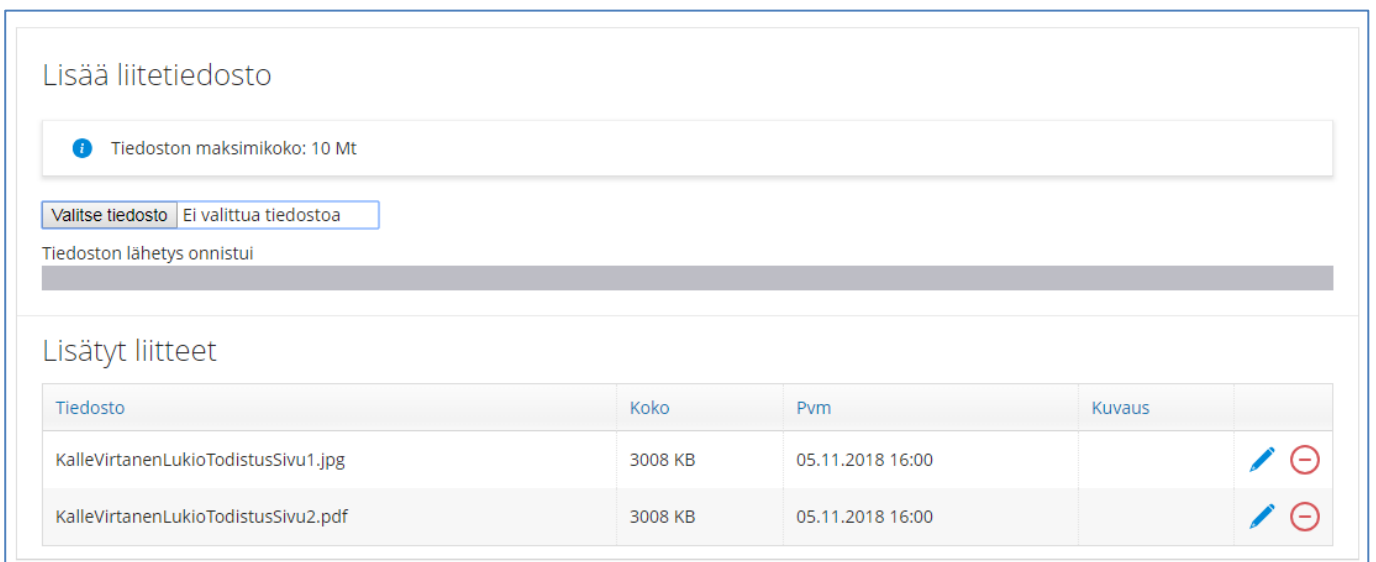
Lisää liitetiedosto

Tiedoston maksimikoko: 10 Mt

Valitse tiedosto Ei valittua tiedostoa

Tiedoston lähetys onnistui

Lisätyt liitteet

| Tiedosto | Koko | Pvm | Kuvaus | |
|---|---|---|---|---|
| KalleVirtanenLukioTodistusSivu1.jpg | 3008 KB | 05.11.2018 16:00 | | |
| KalleVirtanenLukioTodistusSivu2.pdf | 3008 KB | 05.11.2018 16:00 | | |